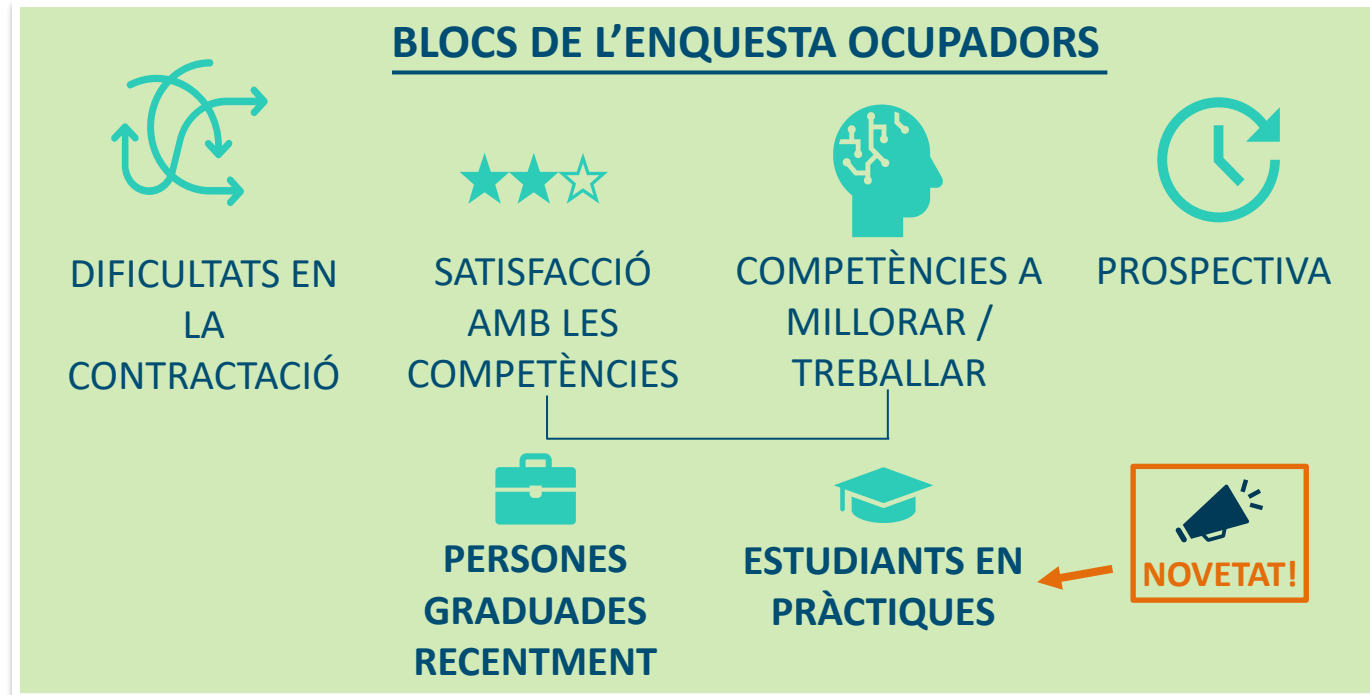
BLOCS DE L’ENQUESTA OCUPADORS

DIFICULTATS EN LA CONTRACTACIÓ

SATISFACCIÓ AMB LES COMPETÈNCIES

COMPETÈNCIES A MILLORAR / TREBALLAR

PROSPECTIVA

PERSONES GRADUADES RECENTMENT

ESTUDIANTS EN PRÀCTIQUES

NOVETAT!